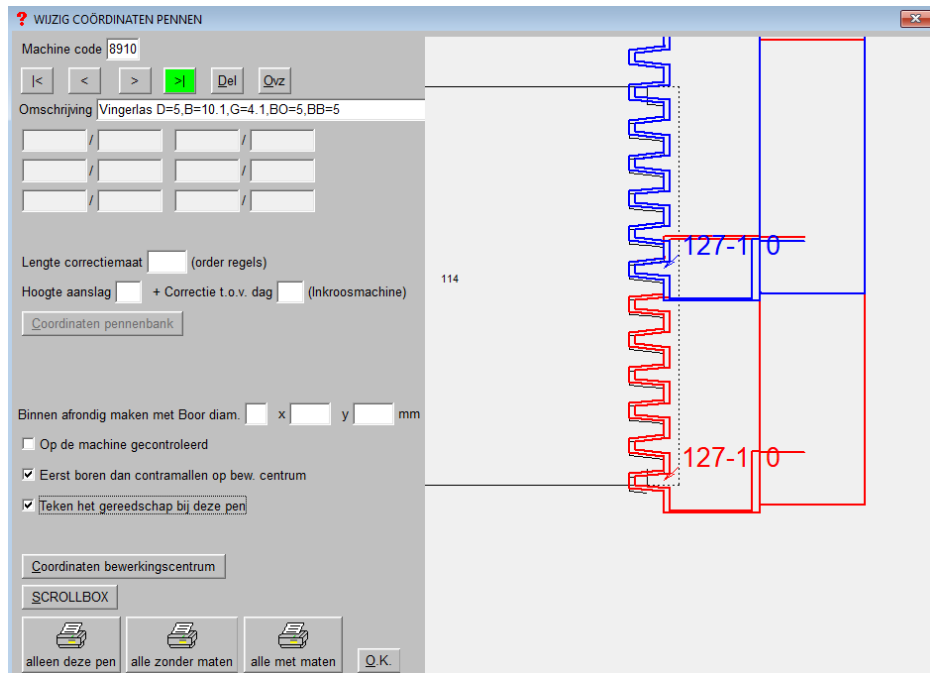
WIJZIG COÖRDINATEN PENNEN

Machine code 8910

|< < > >| Del Ovz

Omschrijving Vingerlas D=5,B=10.1,G=4.1,BO=5,BB=5

/ /
/ /
/ /

Lengte correctiemaat (order regels)

Hoogte aanslag + Correctie t.o.v. dag (Inkroosmachine)

Coordinaten pennenbank

Binnen afrondig maken met Boor diam. x y mm

Op de machine gecontroleerd

Eerst boren dan contramallen op bew. centrum

Teken het gereedschap bij deze pen

Coordinaten bewerkingscentrum

SCROLLBOX

alleen deze pen alle zonder maten alle met maten O.K.

114

127-1 0

127-1 0